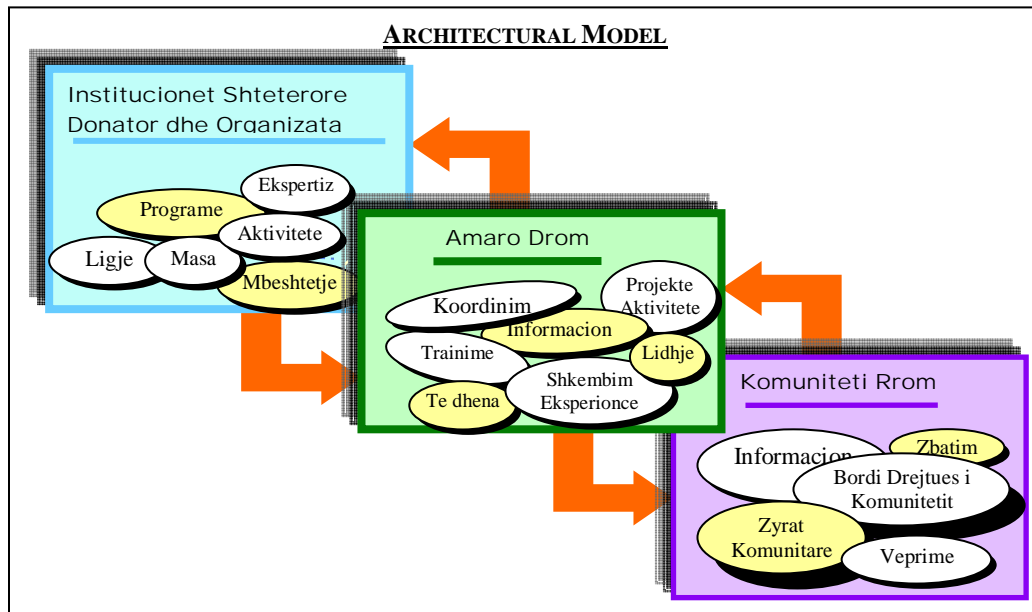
ARCHITECTURAL MODEL

Institucionet Shteterore Donator dhe Organizata

Ekspertiz
Programe
Aktivitete
Ligje
Masa
Mbeshtetje

Amaro Drom

Koordinim
Projekte Aktivitete
Informacion
Trainime
Lidhje
Shkembim Eksperionce
Te dhena

Komuniteti Rrom

Informacion
Zbatim
Bordi Drejtues i Komunitetit
Zyrat Komunitare
Veprime